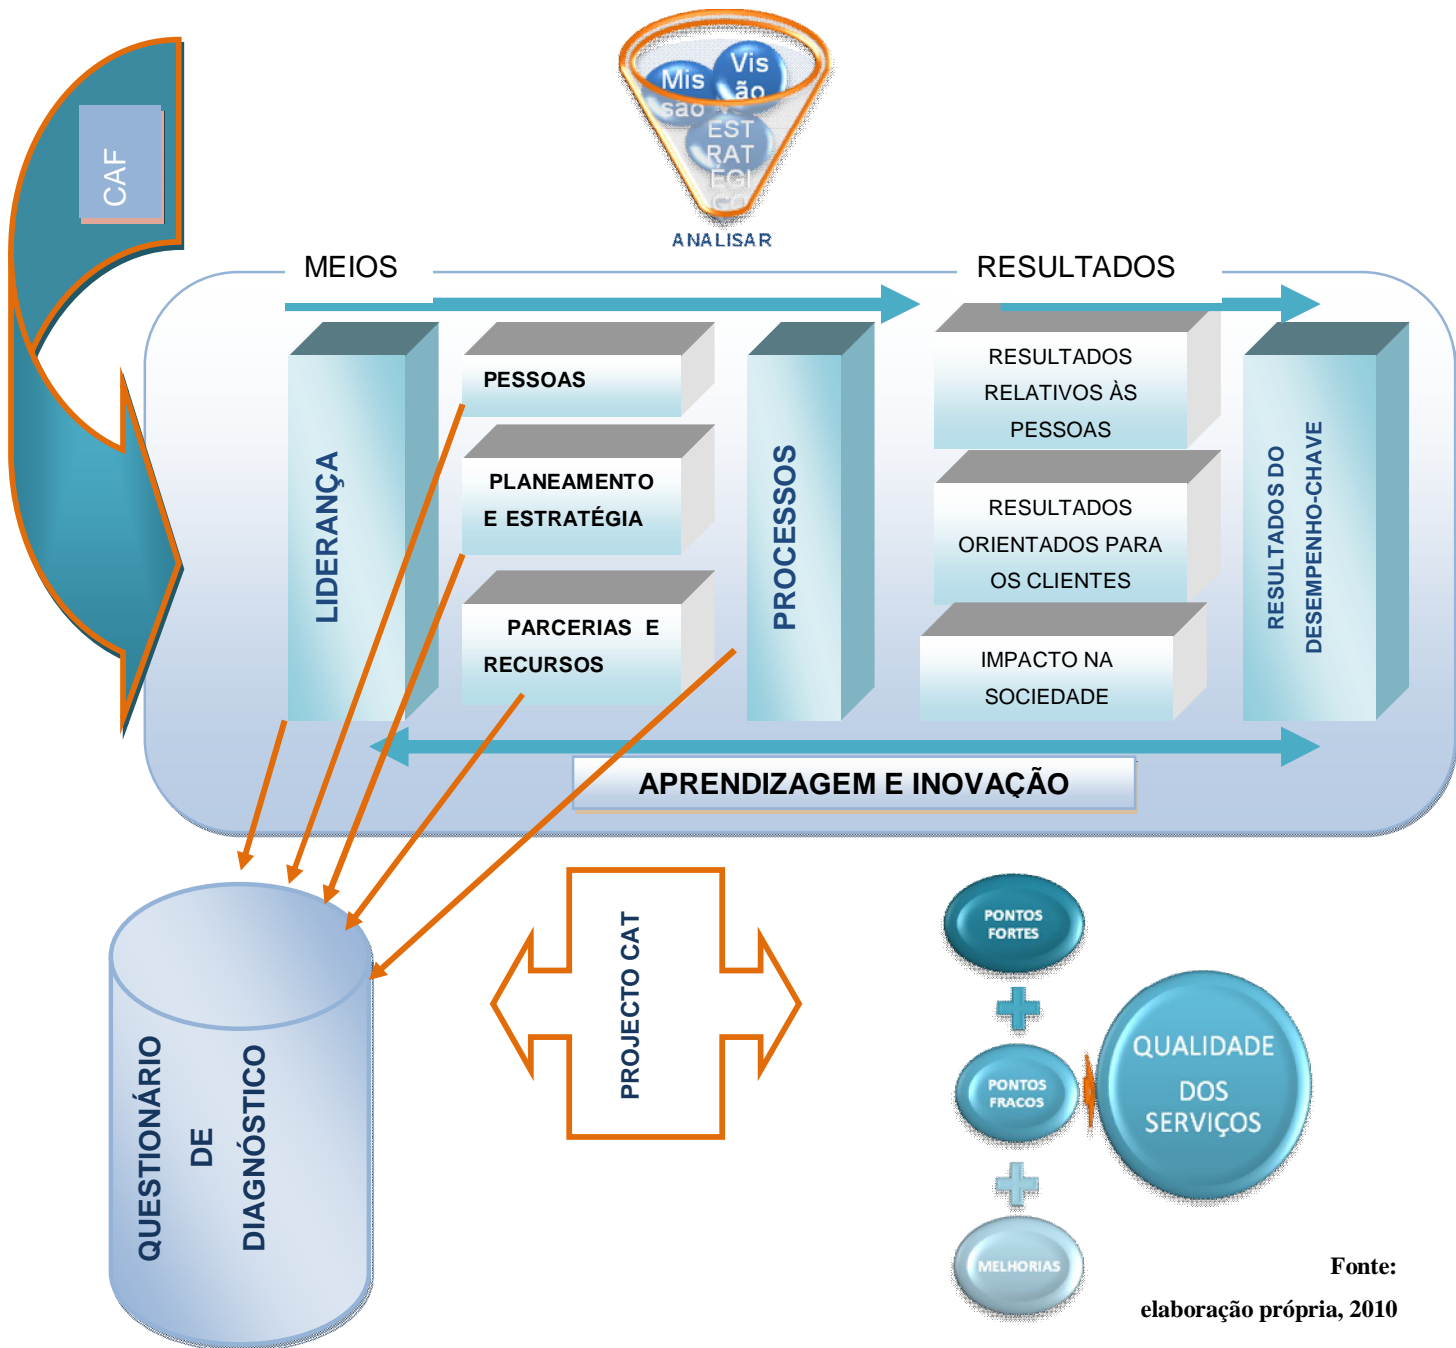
CAF

Mis são

Vis ão

EST RAT ÉGI CO

ANALISAR

MEIOS

RESULTADOS

LIDERANÇA

PESSOAS

PLANEAMENTO E ESTRATÉGIA

PARCERIAS E RECURSOS

PROCESSOS

RESULTADOS RELATIVOS ÀS PESSOAS

RESULTADOS ORIENTADOS PARA OS CLIENTES

IMPACTO NA SOCIEDADE

RESULTADOS DO DESEMPENHO-CHAVE

APRENDIZAGEM E INOVAÇÃO

QUESTIONÁRIO DE DIAGNÓSTICO

PROJECTO CAT

PONTOS FORTES

PONTOS FRACOS

MELHORIAS

QUALIDADE DOS SERVIÇOS

Fonte: elaboração própria, 2010